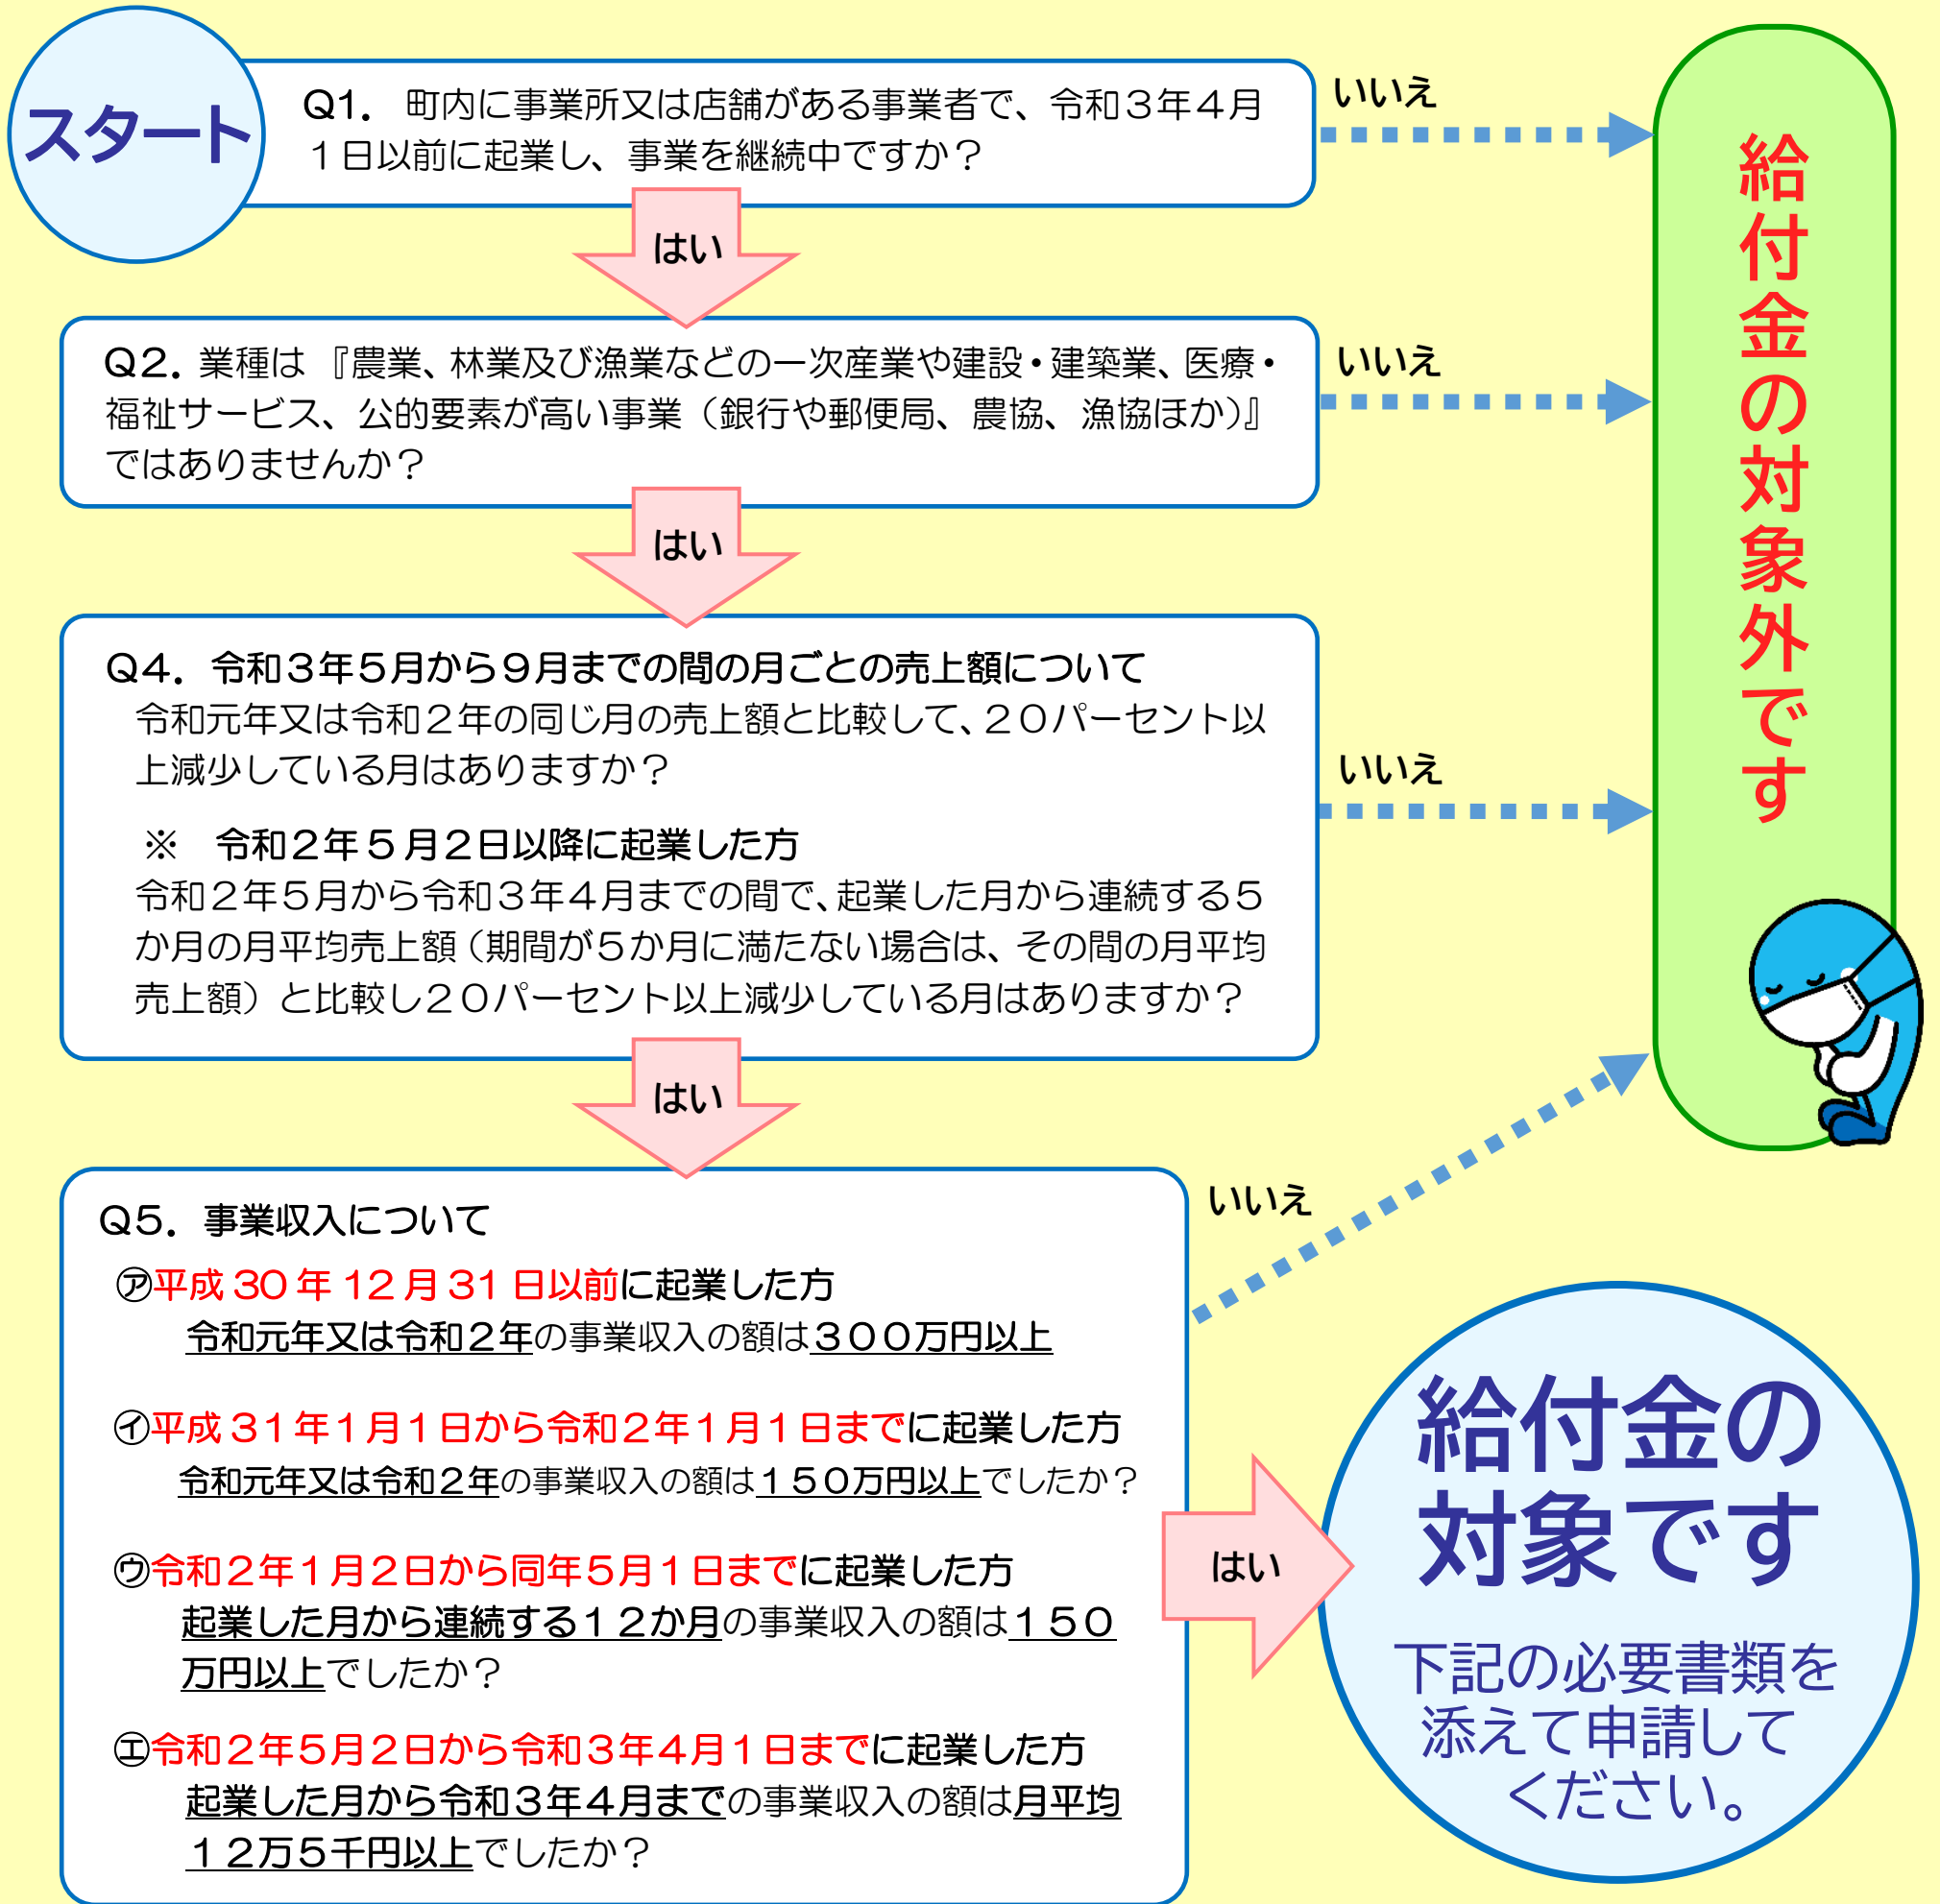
スタート

Q1. 町内に事業所又は店舗がある事業者で、令和３年４月１日以前に起業し、事業を継続中ですか？

いいえ

はい

Q2. 業種は『農業、林業及び漁業などの一次産業や建設・建築業、医療・福祉サービス、公的要素が高い事業（銀行や郵便局、農協、漁協ほか）』ではありませんか？

いいえ

はい

Q4. 令和３年５月から９月までの間の月ごとの売上額について
令和元年又は令和２年の同じ月の売上額と比較して、２０パーセント以上減少している月はありますか？

※　令和２年５月２日以降に起業した方
令和２年５月から令和３年４月までの間で、起業した月から連続する５か月の月平均売上額（期間が５か月に満たない場合は、その間の月平均売上額）と比較し２０パーセント以上減少している月はありますか？

いいえ

給付金の対象外です

はい

Q5. 事業収入について
㋐平成 30 年 12 月 31 日以前に起業した方
令和元年又は令和２年の事業収入の額は３００万円以上

㋑平成 31 年１月１日から令和２年１月１日までに起業した方
令和元年又は令和２年の事業収入の額は１５０万円以上でしたか？

㋒令和２年１月２日から同年５月１日までに起業した方
起業した月から連続する１２か月の事業収入の額は１５０万円以上でしたか？

㋓令和２年５月２日から令和３年４月１日までに起業した方
起業した月から令和３年４月までの事業収入の額は月平均１２万５千円以上でしたか？

いいえ

はい

給付金の対象です

下記の必要書類を添えて申請してください。